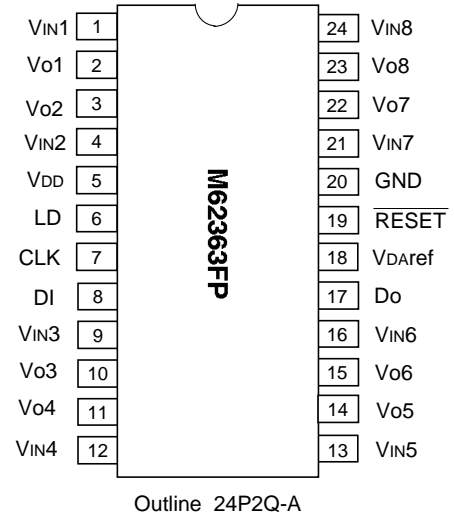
VIN1 1
Vo1 2
Vo2 3
VIN2 4
VDD 5
LD 6
CLK 7
DI 8
VIN3 9
Vo3 10
Vo4 11
VIN4 12

M62363FP

24 VIN8
23 Vo8
22 Vo7
21 VIN7
20 GND
19 $\overline{\text{RESET}}$
18 VDAref
17 Do
16 VIN6
15 Vo6
14 Vo5
13 VIN5

Outline 24P2Q-A